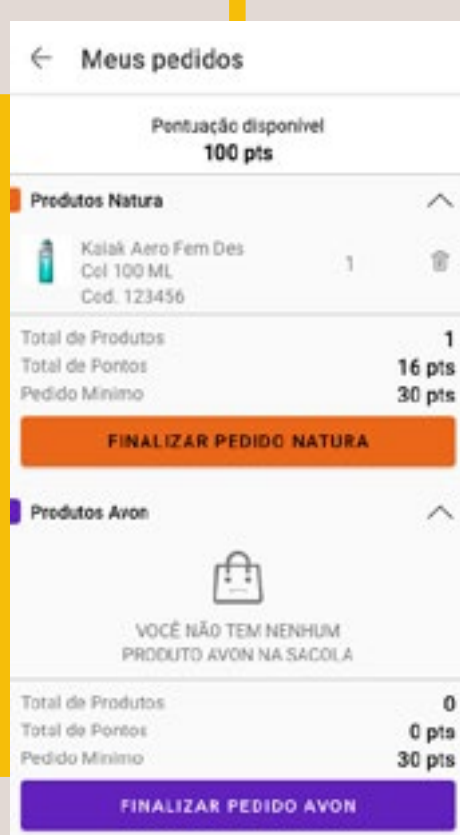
Meus pedidos

Pontuação disponivel
100 pts

Produtos Natura

Kaiak Aero Fem Des Col 100 ML
Cod. 123456
1

Total de Produtos 1
Total de Pontos 16 pts
Pedido Minimo 30 pts

FINALIZAR PEDIDO NATURA

Produtos Avon

VOCÊ NÃO TEM NENHUM PRODUTO AVON NA SACOLA

Total de Produtos 0
Total de Pontos 0 pts
Pedido Minimo 30 pts

FINALIZAR PEDIDO AVON